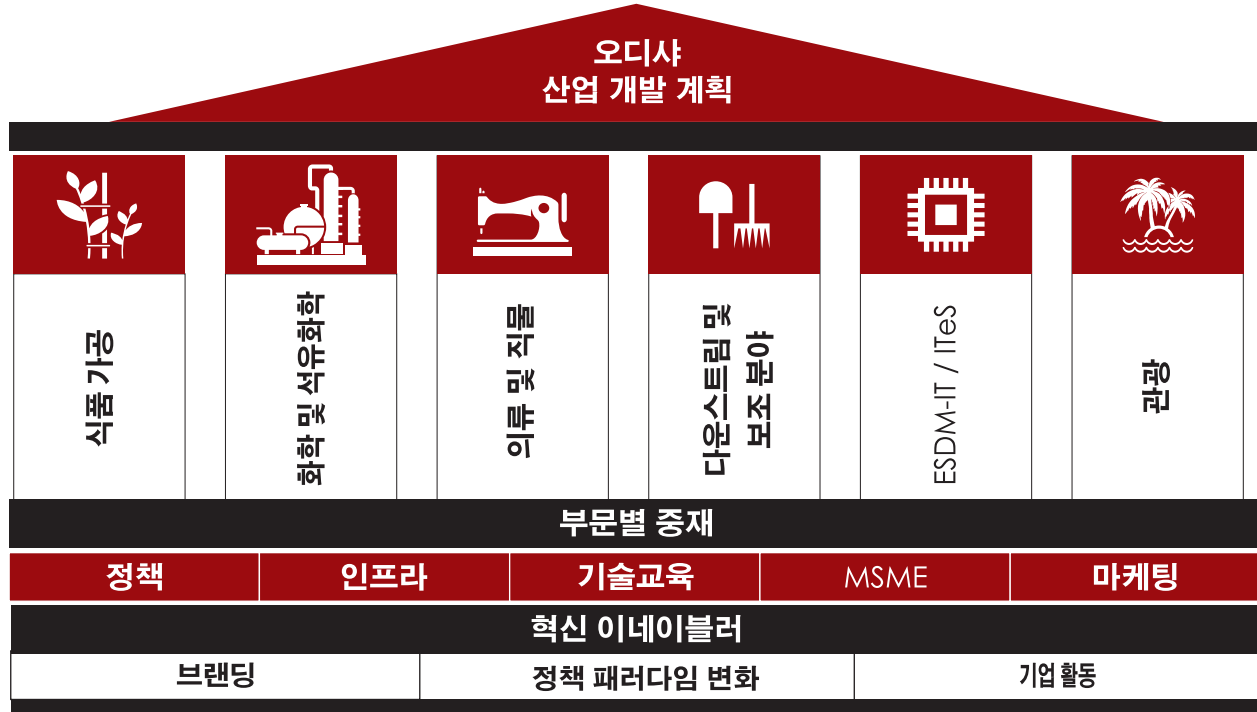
오디샤
산업 개발 계획

식품 가공

화학 및 석유화학

의류 및 직물

다운스트림 및 보조 분야

ESDM-IT / ITeS

관광

부문별 중재

| 정책 | 인프라 | 기술교육 | MSME | 마케팅 |
|---|---|---|---|---|

혁신 이네이블러

| 브랜딩 | 정책 패러다임 변화 | 기업 활동 |
|---|---|---|